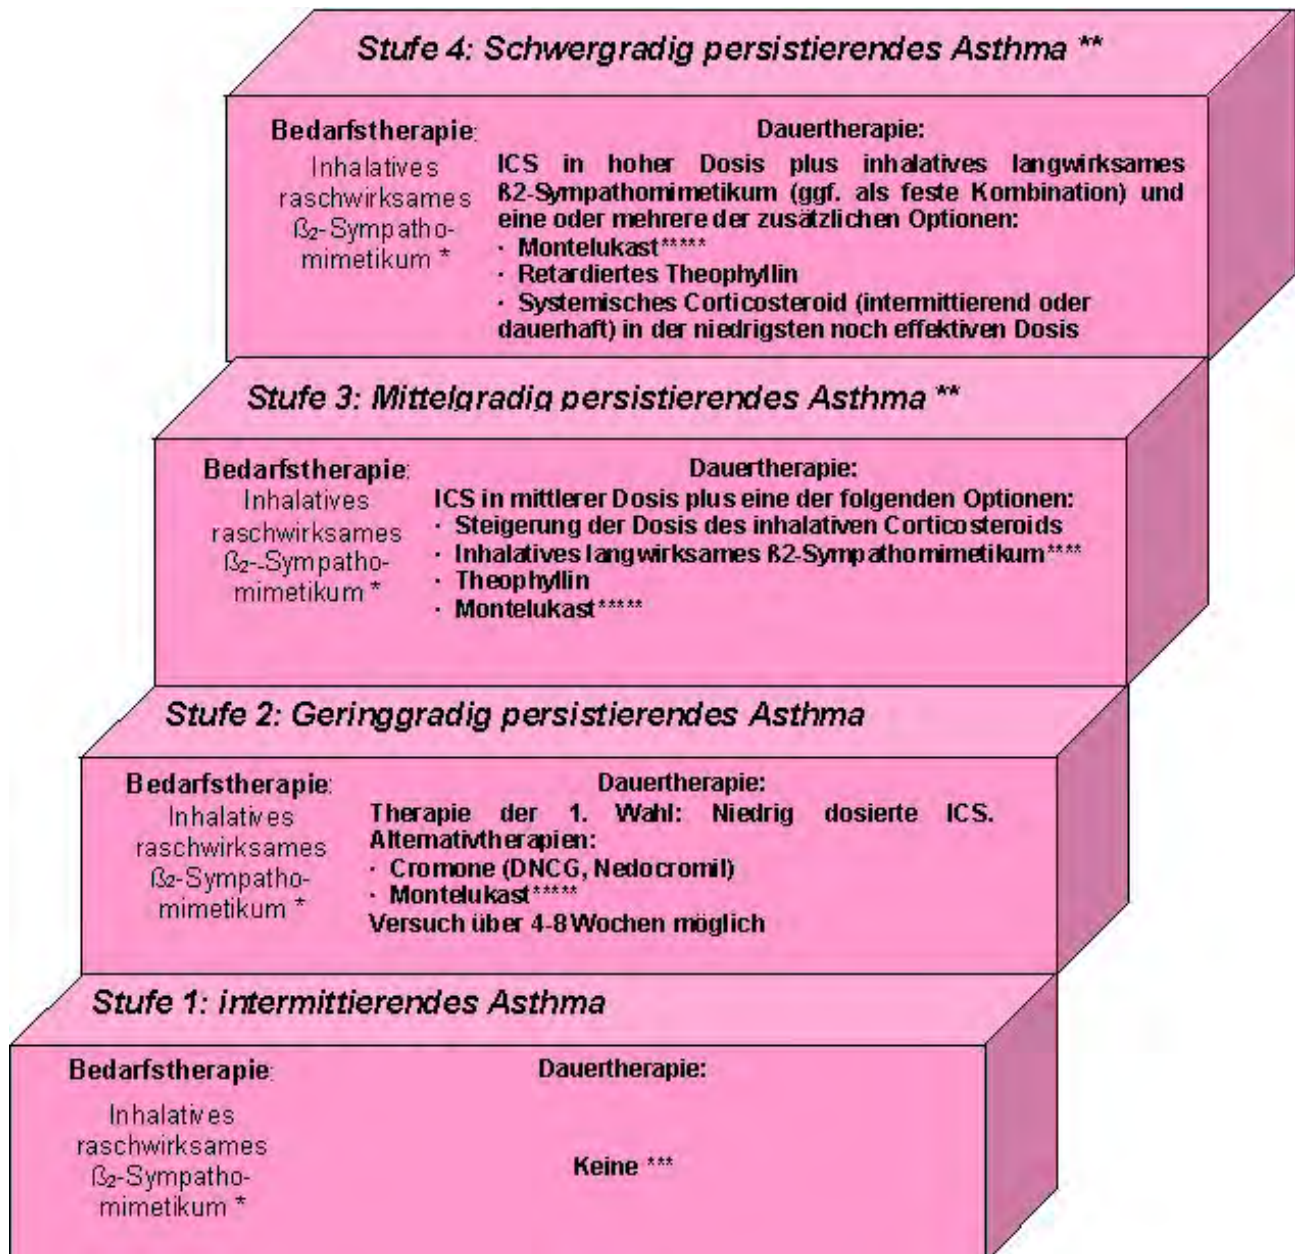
Stufe 4: Schwergradig persistierendes Asthma **

Bedarfstherapie:
Inhalatives raschwirksames ß$_2$-Sympathomimetikum *

Dauertherapie:
ICS in hoher Dosis plus inhalatives langwirksames ß2-Sympathomimetikum (ggf. als feste Kombination) und eine oder mehrere der zusätzlichen Optionen:
· Montelukast*****
· Retardiertes Theophyllin
· Systemisches Corticosteroid (intermittierend oder dauerhaft) in der niedrigsten noch effektiven Dosis

Stufe 3: Mittelgradig persistierendes Asthma **

Bedarfstherapie:
Inhalatives raschwirksames ß$_2$-Sympathomimetikum *

Dauertherapie:
ICS in mittlerer Dosis plus eine der folgenden Optionen:
· Steigerung der Dosis des inhalativen Corticosteroids
· Inhalatives langwirksames ß2-Sympathomimetikum****
· Theophyllin
· Montelukast*****

Stufe 2: Geringgradig persistierendes Asthma

Bedarfstherapie:
Inhalatives raschwirksames ß$_2$-Sympathomimetikum *

Dauertherapie:
Therapie der 1. Wahl: Niedrig dosierte ICS.
Alternativtherapien:
· Cromone (DNCG, Nedocromil)
· Montelukast*****
Versuch über 4-8 Wochen möglich

Stufe 1: intermittierendes Asthma

Bedarfstherapie:
Inhalatives raschwirksames ß$_2$-Sympathomimetikum *

Dauertherapie:
Keine ***